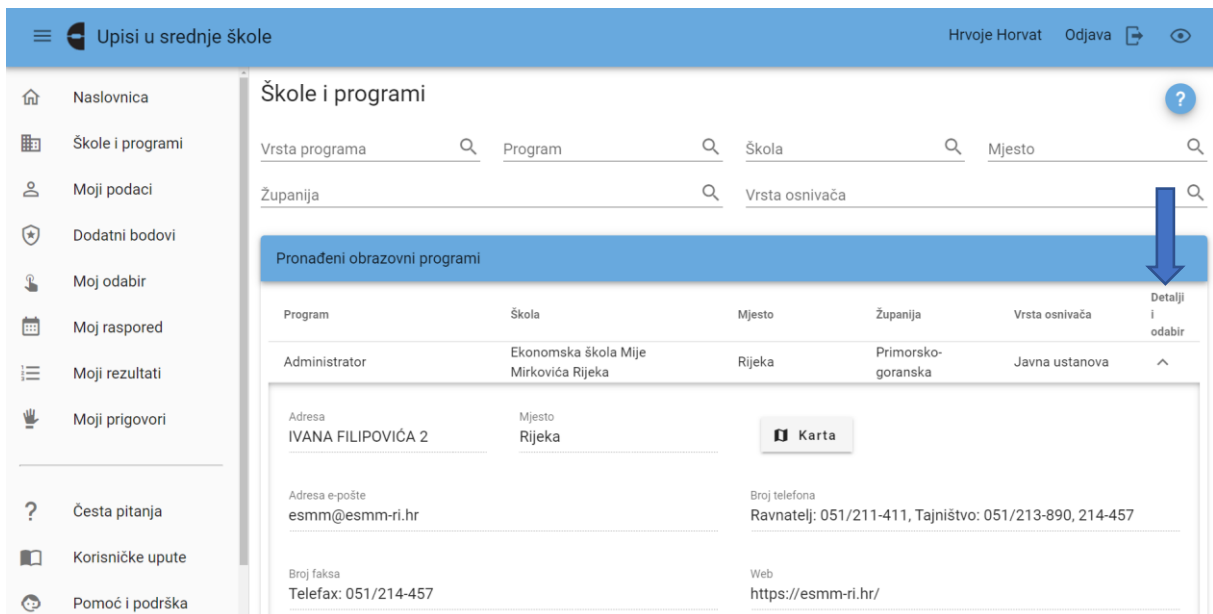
Upisi u srednje škole

Hrvoje Horvat Odjava

Naslovnica
Škole i programi
Moji podaci
Dodatni bodovi
Moj odabir
Moj raspored
Moji rezultati
Moji prigovori

Česta pitanja
Korisničke upute
Pomoć i podrška

Škole i programi

?

Vrsta programa
Program
Škola
Mjesto
Županija
Vrsta osnivača

Pronađeni obrazovni programi

| Program | Škola | Mjesto | Županija | Vrsta osnivača | Detalji i odabir |
|---|---|---|---|---|---|
| Administrator | Ekonomska škola Mije Mirkovića Rijeka | Rijeka | Primorsko-goranska | Javna ustanova | ^ |

Adresa
IVANA FILIPOVIĆA 2

Mjesto
Rijeka

Karta

Adresa e-pošte
esmm@esmm-ri.hr

Broj telefona
Ravnatelj: 051/211-411, Tajništvo: 051/213-890, 214-457

Broj faksa
Telefax: 051/214-457

Web
https://esmm-ri.hr/